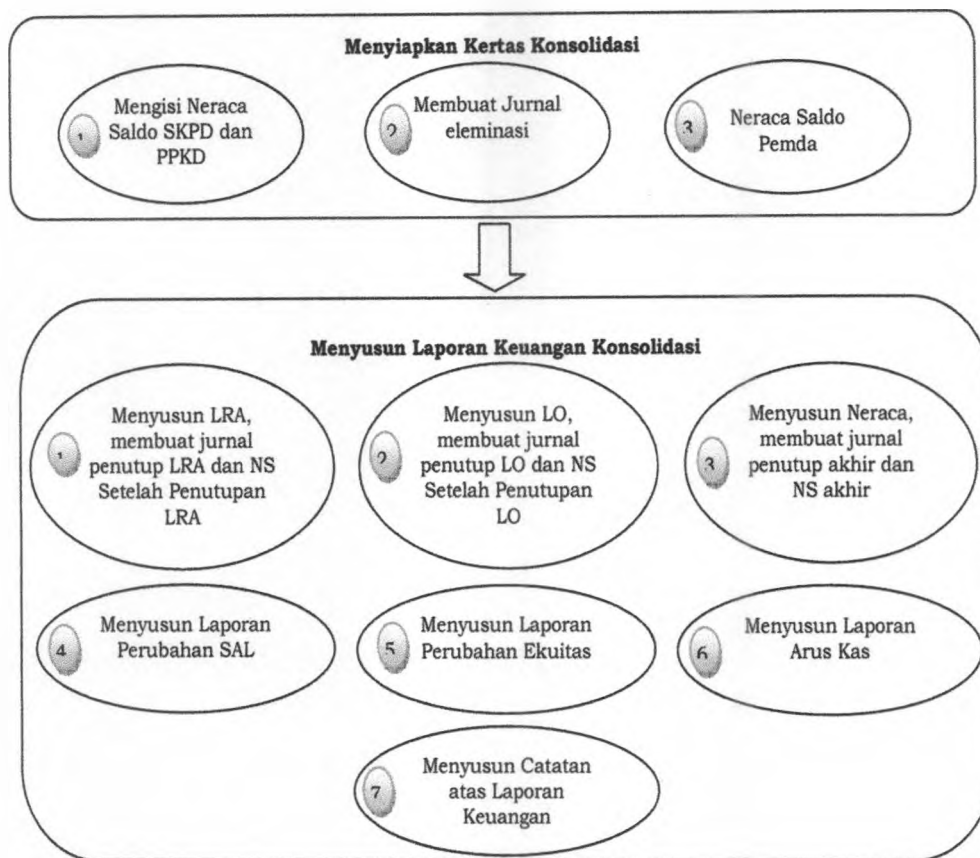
Menyiapkan Kertas Konsolidasi

1 Mengisi Neraca Saldo SKPD dan PPKD

2 Membuat Jurnal eleminasi

3 Neraca Saldo Pemda

Menyusun Laporan Keuangan Konsolidasi

1 Menyusun LRA, membuat jurnal penutup LRA dan NS Setelah Penutupan LRA

2 Menyusun LO, membuat jurnal penutup LO dan NS Setelah Penutupan LO

3 Menyusun Neraca, membuat jurnal penutup akhir dan NS akhir

4 Menyusun Laporan Perubahan SAL

5 Menyusun Laporan Perubahan Ekuitas

6 Menyusun Laporan Arus Kas

7 Menyusun Catatan atas Laporan Keuangan